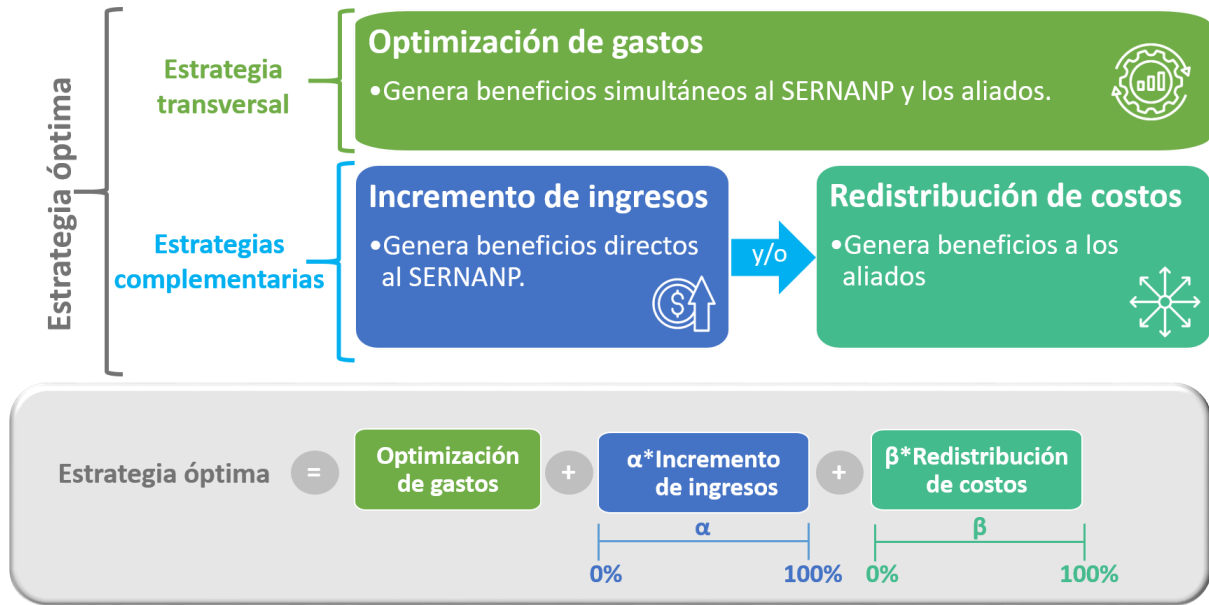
Estrategia óptima

Estrategia transversal

Optimización de gastos

•Genera beneficios simultáneos al SERNANP y los aliados.

Estrategias complementarias

Incremento de ingresos

•Genera beneficios directos al SERNANP.

y/o

Redistribución de costos

•Genera beneficios a los aliados

Estrategia óptima = Optimización de gastos + α*Incremento de ingresos + β*Redistribución de costos

α

0% 100%

β

0% 100%